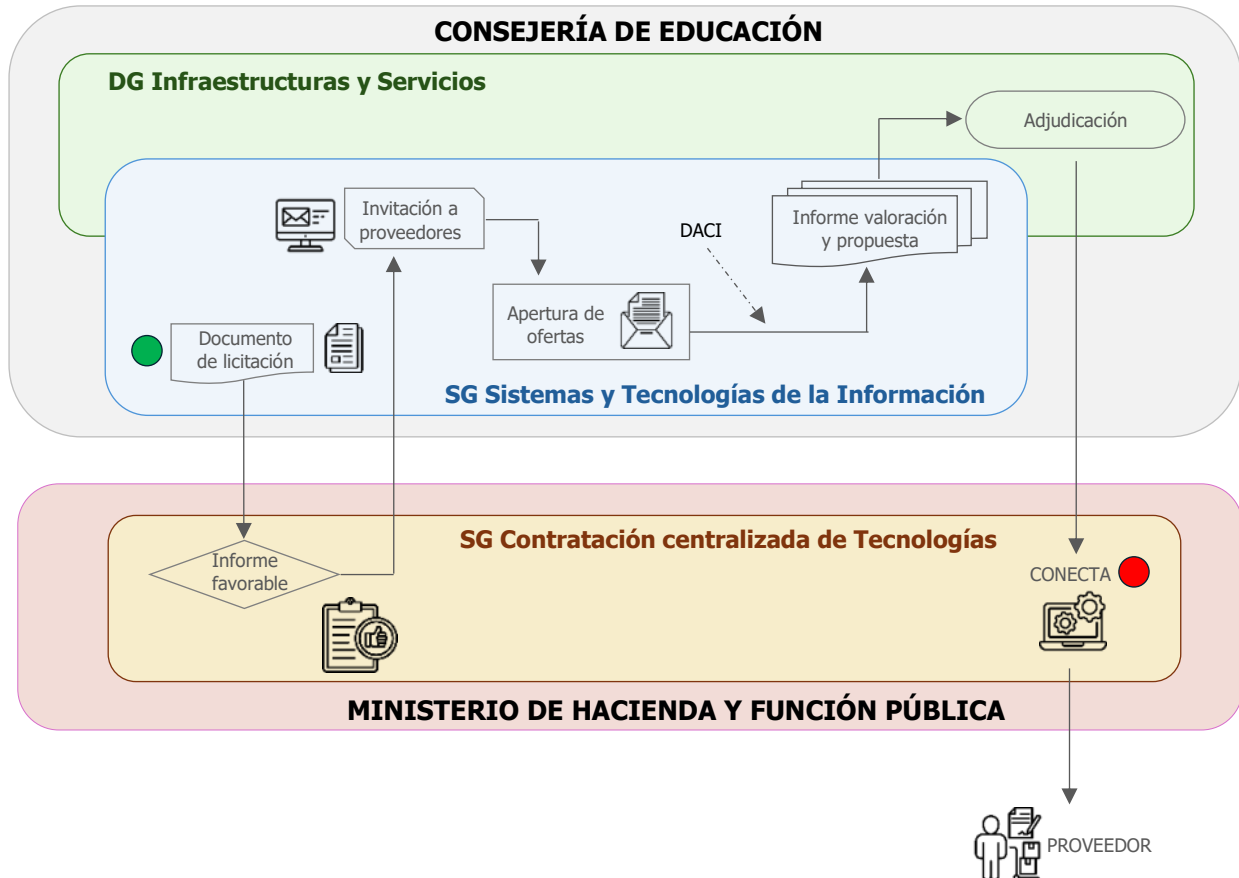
CONSEJERÍA DE EDUCACIÓN

DG Infraestructuras y Servicios

Adjudicación

Invitación a proveedores

DACI

Informe valoración y propuesta

Apertura de ofertas

Documento de licitación

SG Sistemas y Tecnologías de la Información

SG Contratación centralizada de Tecnologías

Informe favorable

CONECTA

MINISTERIO DE HACIENDA Y FUNCIÓN PÚBLICA

PROVEEDOR